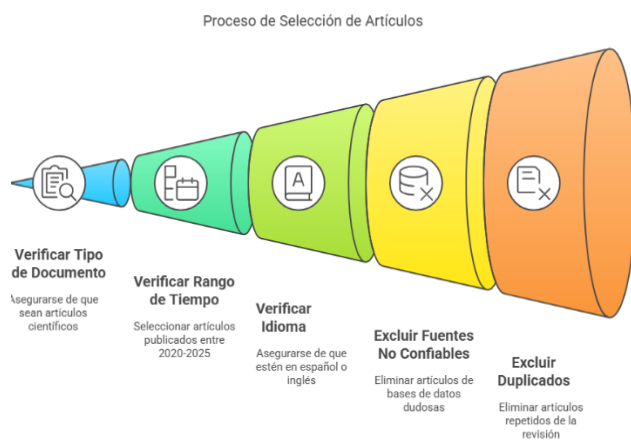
Proceso de Selección de Artículos

Verificar Tipo de Documento

Asegurarse de que sean artículos científicos

Verificar Rango de Tiempo

Seleccionar artículos publicados entre 2020-2025

Verificar Idioma

Asegurarse de que estén en español o inglés

Excluir Fuentes No Confiables

Eliminar artículos de bases de datos dudosas

Excluir Duplicados

Eliminar artículos repetidos de la revisión